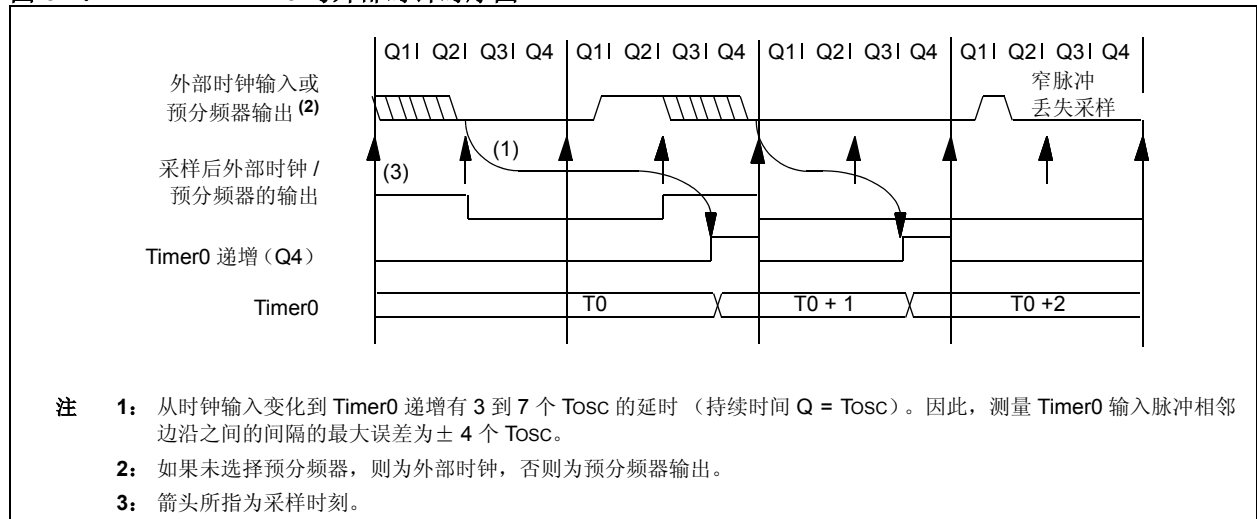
Q1| Q2| Q3| Q4 | Q1| Q2| Q3| Q4 | Q1| Q2| Q3| Q4 | Q1| Q2| Q3| Q4

外部时钟输入或预分频器输出 $^{(2)}$

窄脉冲丢失采样

(1)

采样后外部时钟 / 预分频器的输出

(3)

Timer0 递增（Q4）

Timer0

T0

T0 + 1

T0 +2

注 1：从时钟输入变化到 Timer0 递增有 3 到 7 个 Tosc 的延时 （持续时间 Q = Tosc）。因此，测量 Timer0 输入脉冲相邻边沿之间的间隔的最大误差为 ± 4 个 Tosc。

2：如果未选择预分频器，则为外部时钟，否则为预分频器输出。

3：箭头所指为采样时刻。